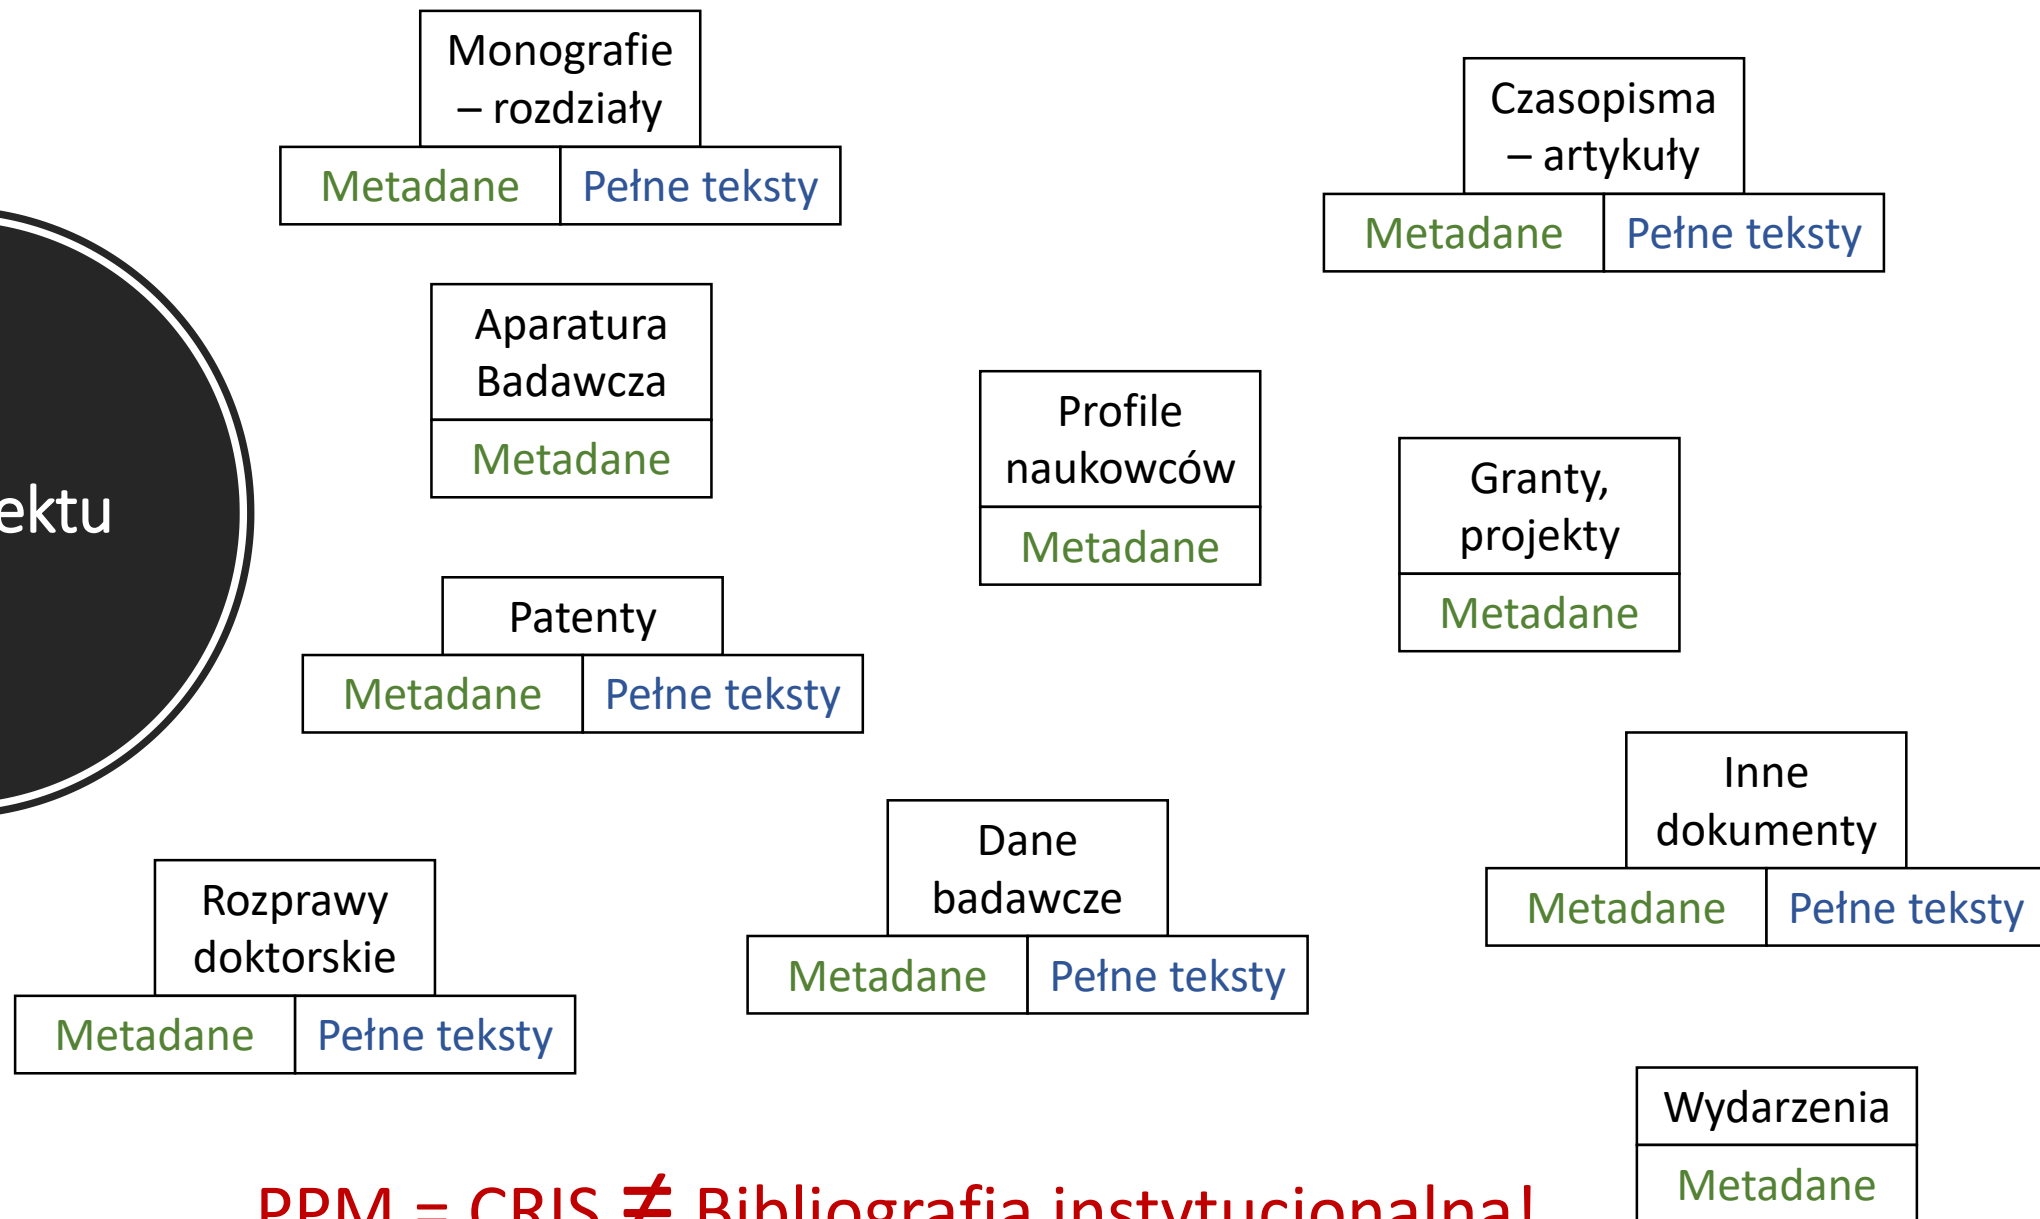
Monografie – rozdziały
Metadane | Pełne teksty

Czasopisma – artykuły
Metadane | Pełne teksty

ektu

Aparatura Badawcza
Metadane

Profile naukowców
Metadane

Granty, projekty
Metadane

Patenty
Metadane | Pełne teksty

Inne dokumenty
Metadane | Pełne teksty

Dane badawcze
Metadane | Pełne teksty

Rozprawy doktorskie
Metadane | Pełne teksty

Wydarzenia
Metadane

PPM = CRIS $\neq$ Bibliografia instytucjonalna!